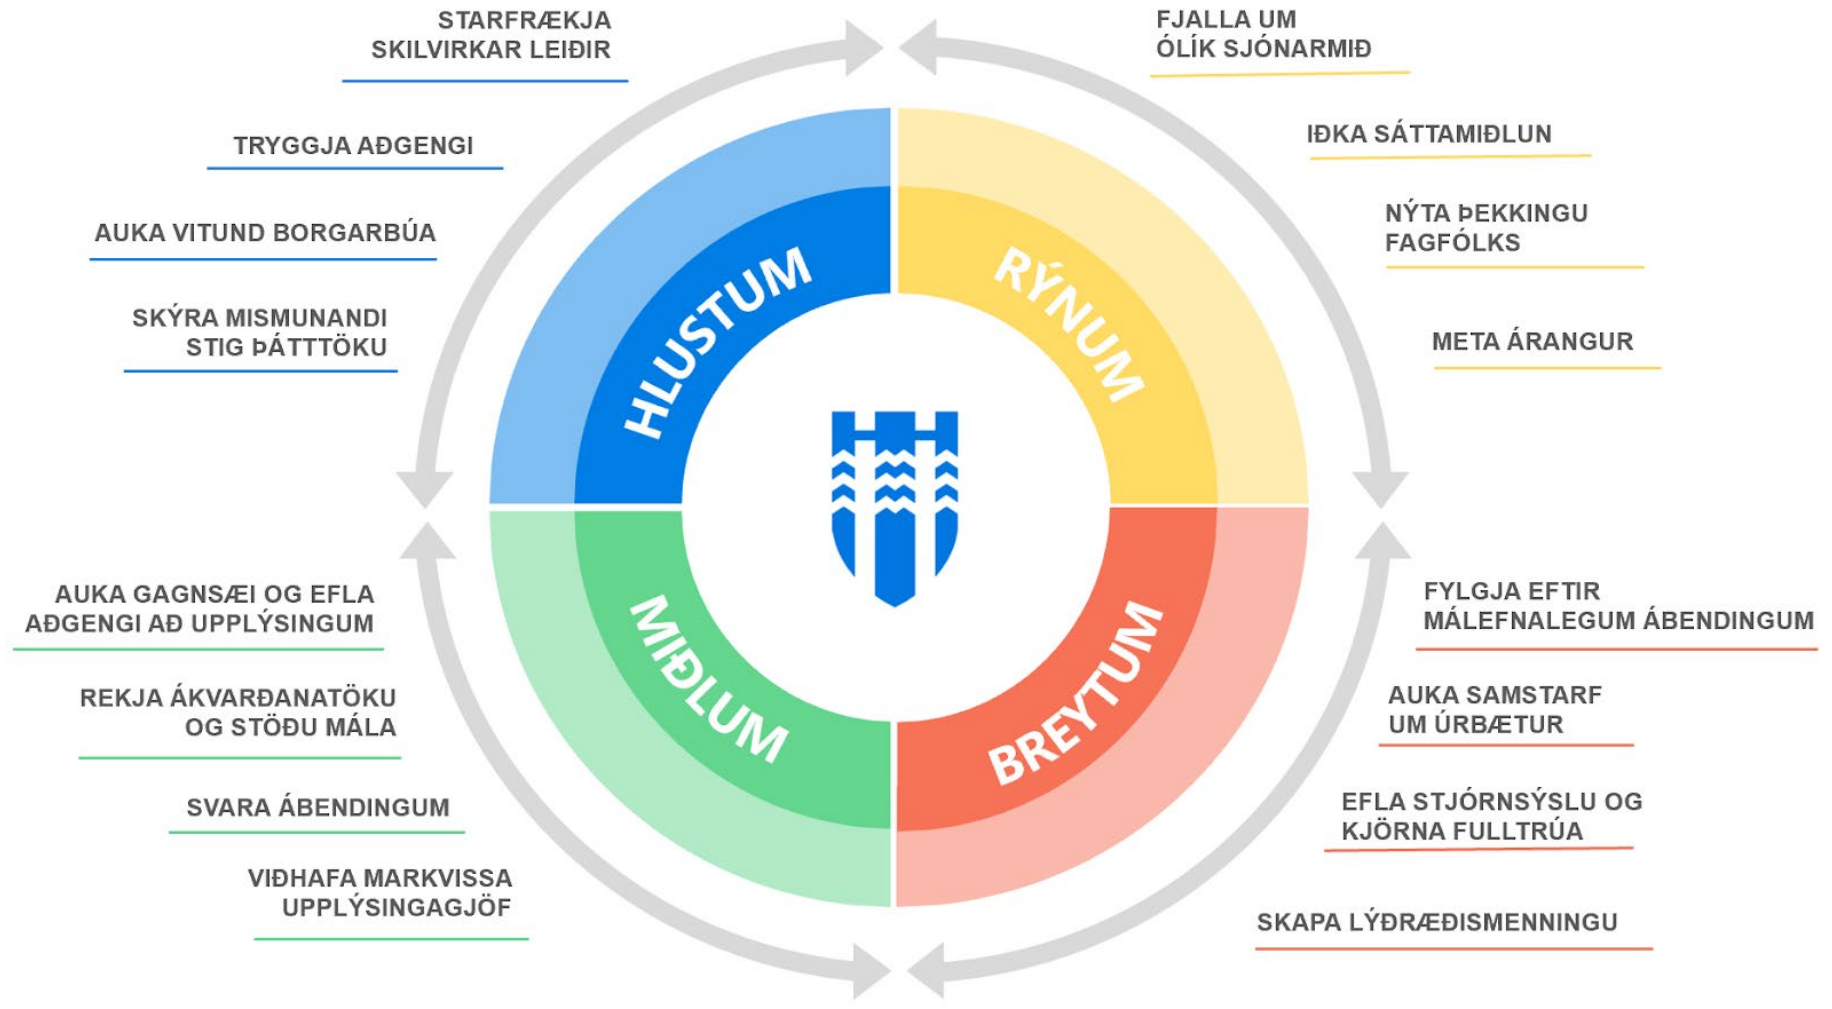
STARFRÆKJA SKILVIRKAR LEIÐIR

TRYGGJA AÐGENGI

AUKA VITUND BORGARBÚA

SKÝRA MISMUNANDI STIG ÞÁTTTÖKU

FJALLA UM ÓLÍK SJÓNARMIÐ

IÐKA SÁTTAMIÐLUN

NÝTA ÞEKKINGU FAGFÓLKS

META ÁRANGUR

HLUSTUM

RÝNUM

MIÐLUM

BREYTUM

AUKA GAGNSÆI OG EFLA AÐGENGI AÐ UPPLÝSINGUM

REKJA ÁKVARÐANATÖKU OG STÖÐU MÁLA

SVARA ÁBENDINGUM

VIÐHAFA MARKVISSA UPPLÝSINGAGJÖF

FYLGJA EFTIR MÁLEFNALEGUM ÁBENDINGUM

AUKA SAMSTARF UM ÚRBÆTUR

EFLA STJÓRNSÝSLU OG KJÖRNA FULLTRÚA

SKAPA LÝÐRÆÐISMENNINGU